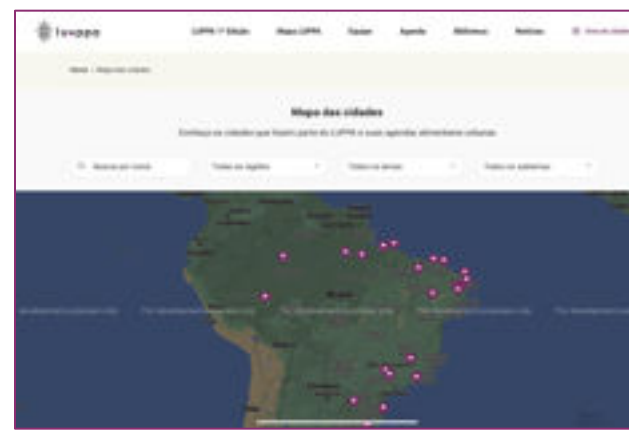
luppa

LUPPA 1ª Edição Mapa LUPPA Equipe Agenda Biblioteca Notícias

Home / Mapa das cidades

Mapa das cidades

Conheça as cidades que fazem parte do LUPPA e suas agendas alimentares urbanas

Buscar por nome

Todas as regiões

Todos os temas

Todas as categorias

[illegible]

Brasil